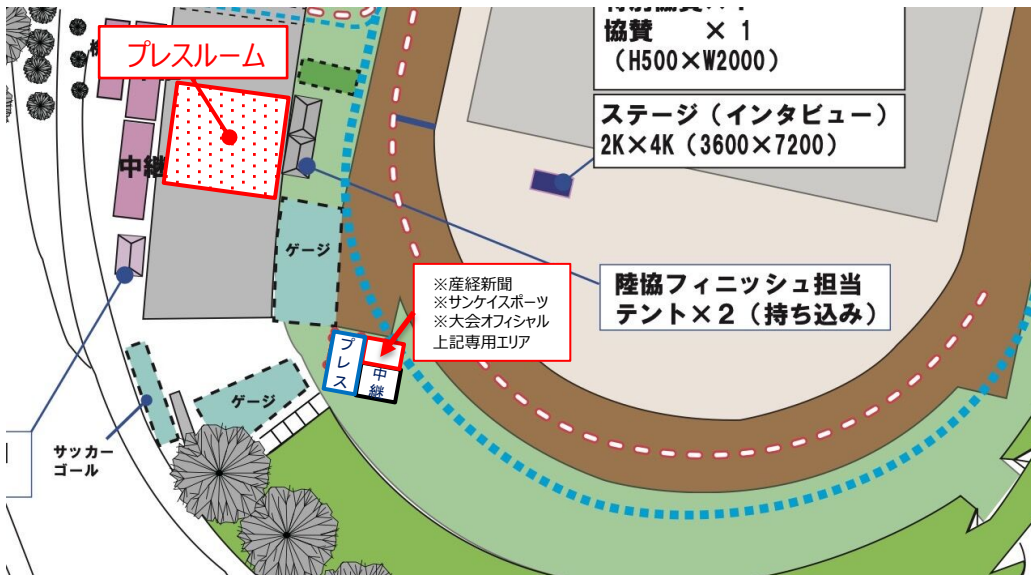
プレスルーム

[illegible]
協賛 × 1
（H500×W2000）

ステージ（インタビュー）
2K×4K（3600×7200）

中継

ゲージ

※産経新聞
※サンケイスポーツ
※大会オフィシャル
上記専用エリア

陸協フィニッシュ担当
テント×2（持ち込み）

プレス

中継

ゲージ

サッカーゴール